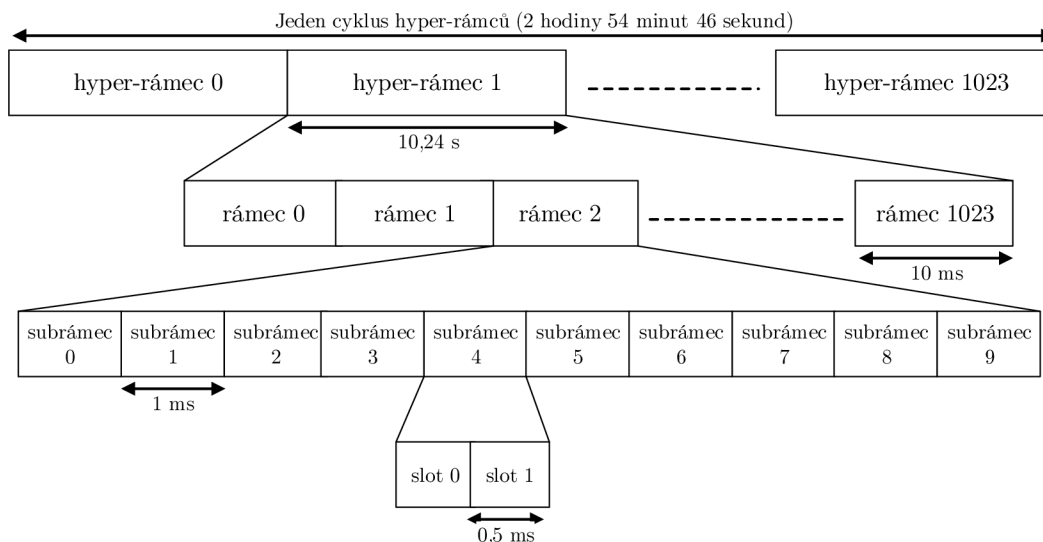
Jeden cyklus hyper-rámců (2 hodiny 54 minut 46 sekund)

hyper-rámec 0

hyper-rámec 1

hyper-rámec 1023

10,24 s

rámec 0

rámec 1

rámec 2

rámec 1023

10 ms

| subrámec 0 | subrámec 1 | subrámec 2 | subrámec 3 | subrámec 4 | subrámec 5 | subrámec 6 | subrámec 7 | subrámec 8 | subrámec 9 |
|---|---|---|---|---|---|---|---|---|---|

1 ms

slot 0

slot 1

0.5 ms